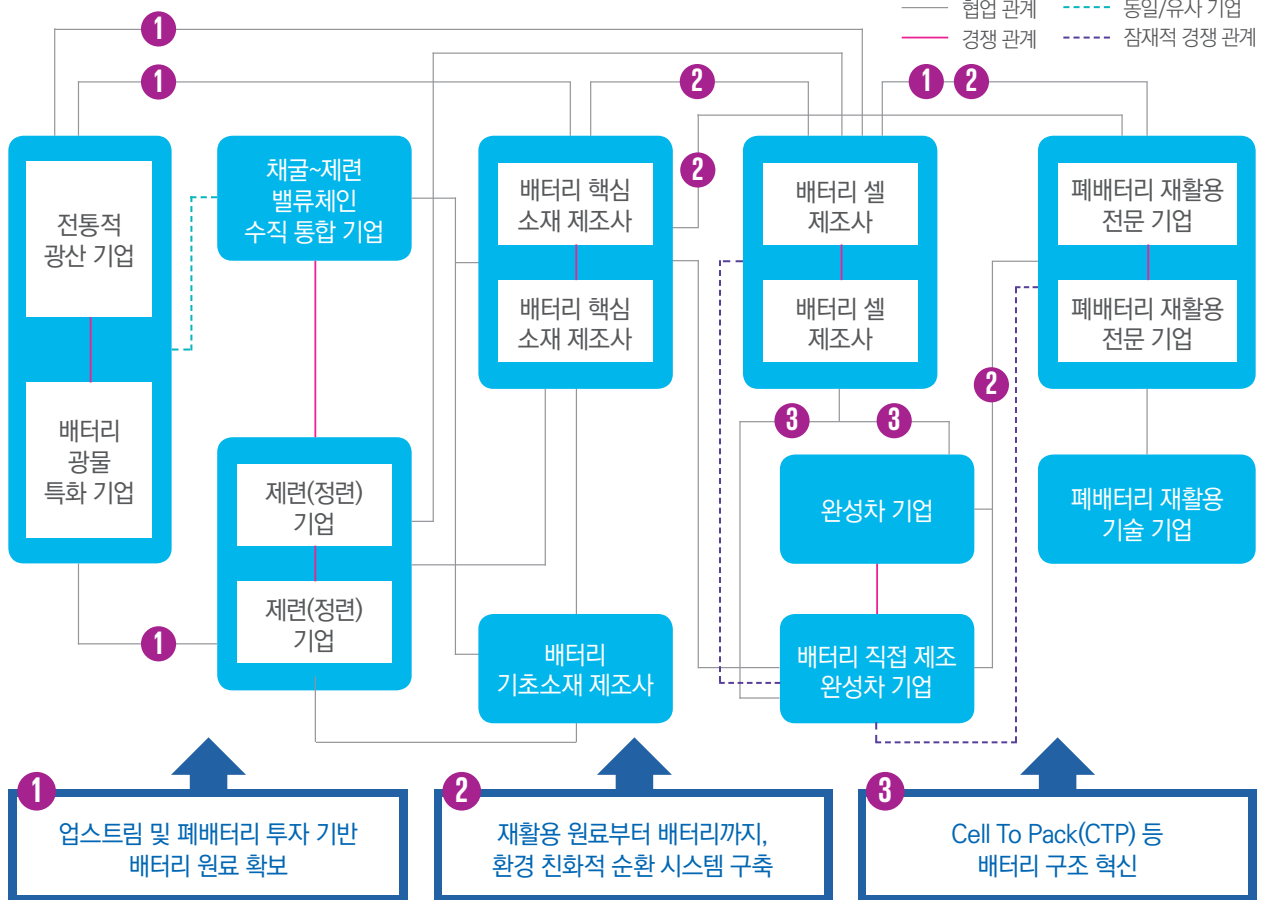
협업 관계
경쟁 관계
동일/유사 기업
잠재적 경쟁 관계

1
1
2
1 2
2

전통적
광산 기업

배터리
광물
특화 기업

채굴~제련
밸류체인
수직 통합 기업

제련(정련)
기업

제련(정련)
기업

1

배터리 핵심
소재 제조사

배터리 핵심
소재 제조사

배터리
기초소재 제조사

배터리 셀
제조사

배터리 셀
제조사

3 3

완성차 기업

배터리 직접 제조
완성차 기업

폐배터리 재활용
전문 기업

폐배터리 재활용
전문 기업

2

폐배터리 재활용
기술 기업

1
업스트림 및 폐배터리 투자 기반
배터리 원료 확보

2
재활용 원료부터 배터리까지,
환경 친화적 순환 시스템 구축

3
Cell To Pack(CTP) 등
배터리 구조 혁신